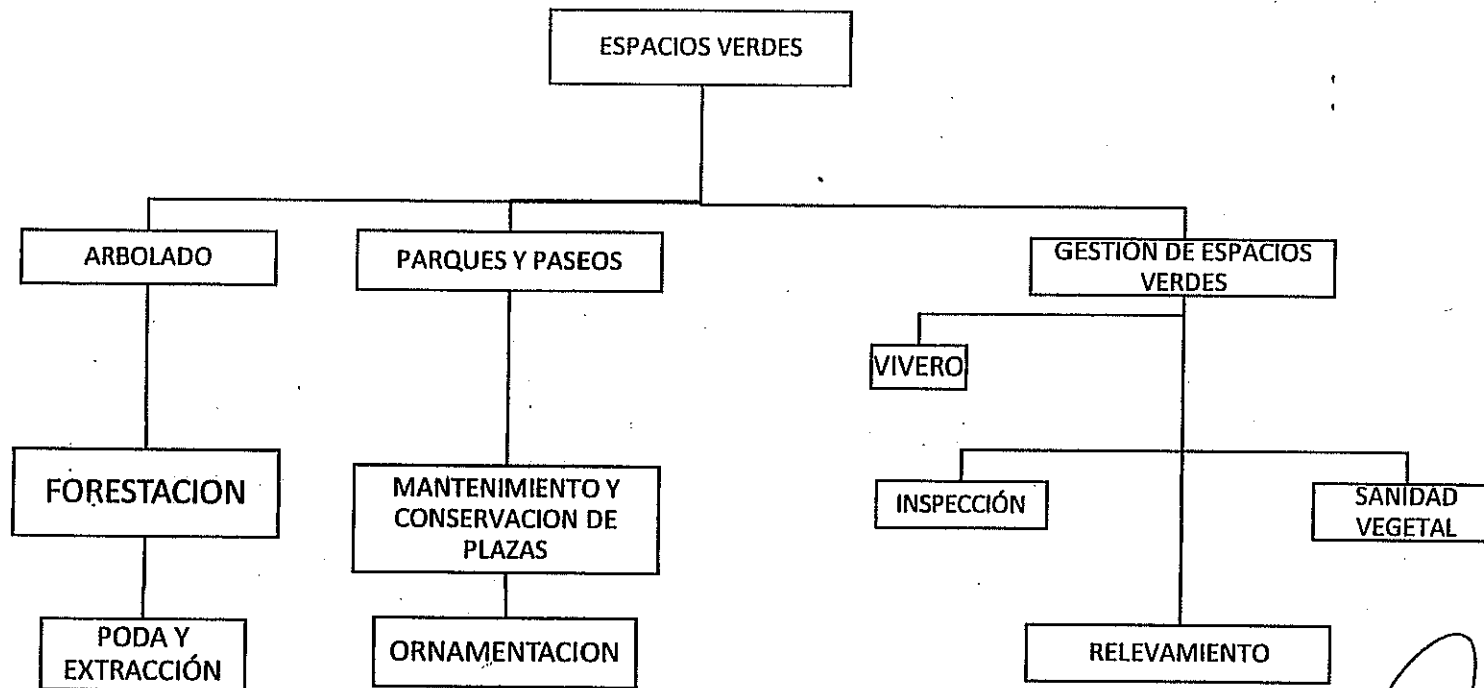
ESPACIOS VERDES

ARBOLADO

PARQUES Y PASEOS

GESTIÓN DE ESPACIOS VERDES

VIVERO

FORESTACION

MANTENIMIENTO Y CONSERVACION DE PLAZAS

INSPECCIÓN

SANIDAD VEGETAL

PODA Y EXTRACCIÓN

ORNAMENTACION

RELEVAMIENTO